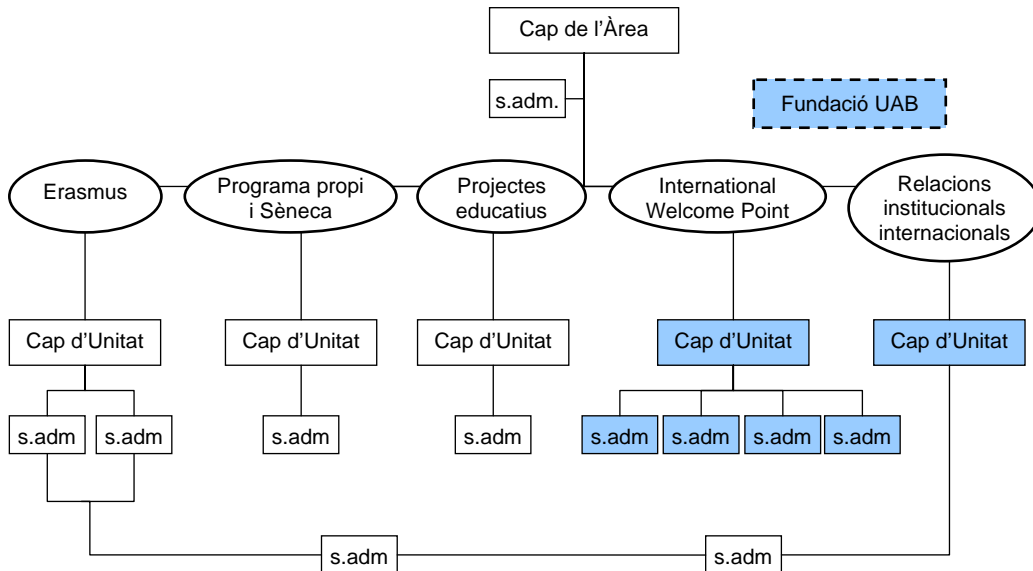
Cap de l'Àrea

s.adm.

Fundació UAB

Erasmus

Programa propi i Sèneca

Projectes educatius

International Welcome Point

Relacions institucionals internacionals

Cap d'Unitat

Cap d'Unitat

Cap d'Unitat

Cap d'Unitat

Cap d'Unitat

s.adm

s.adm

s.adm

s.adm

s.adm

s.adm

s.adm

s.adm

s.adm

s.adm

s.adm